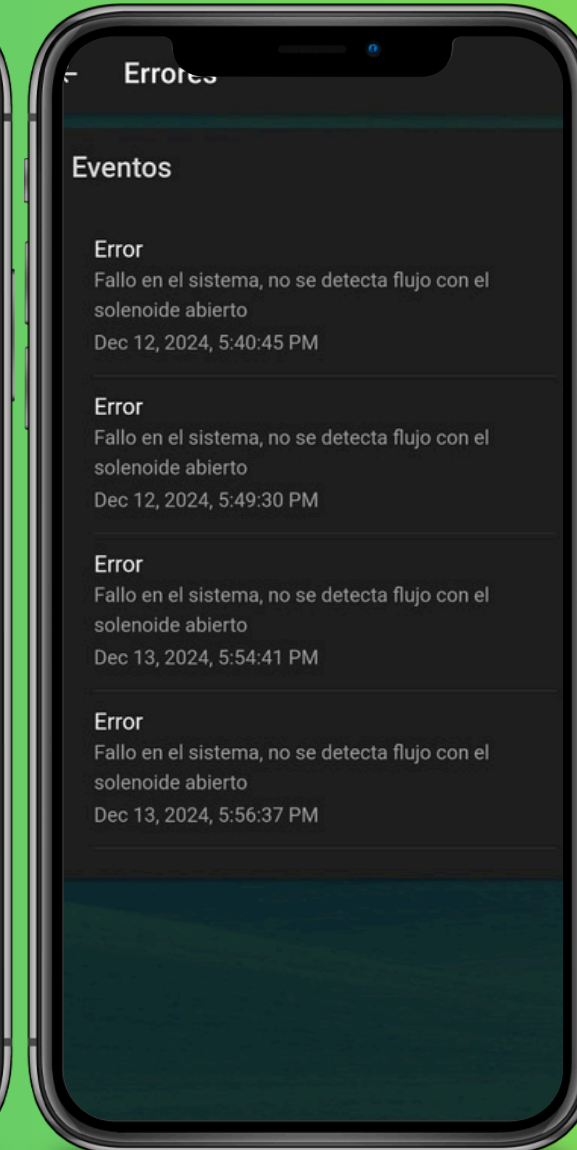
Errores

Eventos

Error
Fallo en el sistema, no se detecta flujo con el solenoide abierto
Dec 12, 2024, 5:40:45 PM

Error
Fallo en el sistema, no se detecta flujo con el solenoide abierto
Dec 12, 2024, 5:49:30 PM

Error
Fallo en el sistema, no se detecta flujo con el solenoide abierto
Dec 13, 2024, 5:54:41 PM

Error
Fallo en el sistema, no se detecta flujo con el solenoide abierto
Dec 13, 2024, 5:56:37 PM